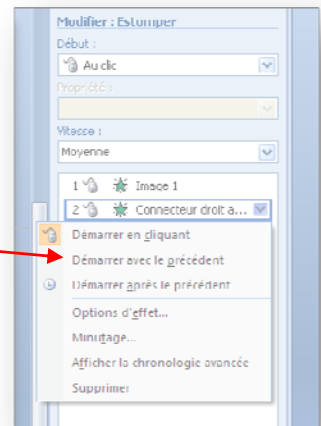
Modifier : Estomper

Début :

Au clic

Propriété :

Vitesse :

Moyenne

1 Image 1

2 Connecteur droit a...

Démarrer en cliquant

Démarrer avec le précédent

Démarrer après le précédent

Options d'effet...

Minutage...

Afficher la chronologie avancée

Supprimer